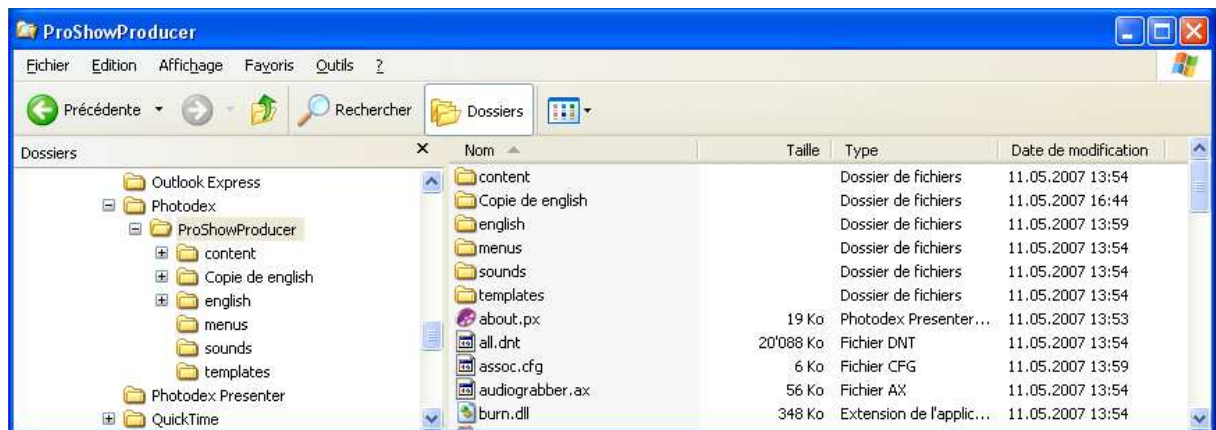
ProShowProducer

Fichier Edition Affichage Favoris Outils ?

Précédente Rechercher Dossiers

Dossiers ×

Outlook Express
Photodex
ProShowProducer
content
Copie de english
english
menus
sounds
templates
Photodex Presenter
QuickTime

| Nom | Taille | Type | Date de modification |
|---|---|---|---|
| content | | Dossier de fichiers | 11.05.2007 13:54 |
| Copie de english | | Dossier de fichiers | 11.05.2007 16:44 |
| english | | Dossier de fichiers | 11.05.2007 13:59 |
| menus | | Dossier de fichiers | 11.05.2007 13:54 |
| sounds | | Dossier de fichiers | 11.05.2007 13:54 |
| templates | | Dossier de fichiers | 11.05.2007 13:54 |
| about.px | 19 Ko | Photodex Presenter... | 11.05.2007 13:53 |
| all.dnt | 20'088 Ko | Fichier DNT | 11.05.2007 13:54 |
| assoc.cfg | 6 Ko | Fichier CFG | 11.05.2007 13:59 |
| audiograbber.ax | 56 Ko | Fichier AX | 11.05.2007 13:54 |
| burn.dll | 348 Ko | Extension de l'applic... | 11.05.2007 13:54 |